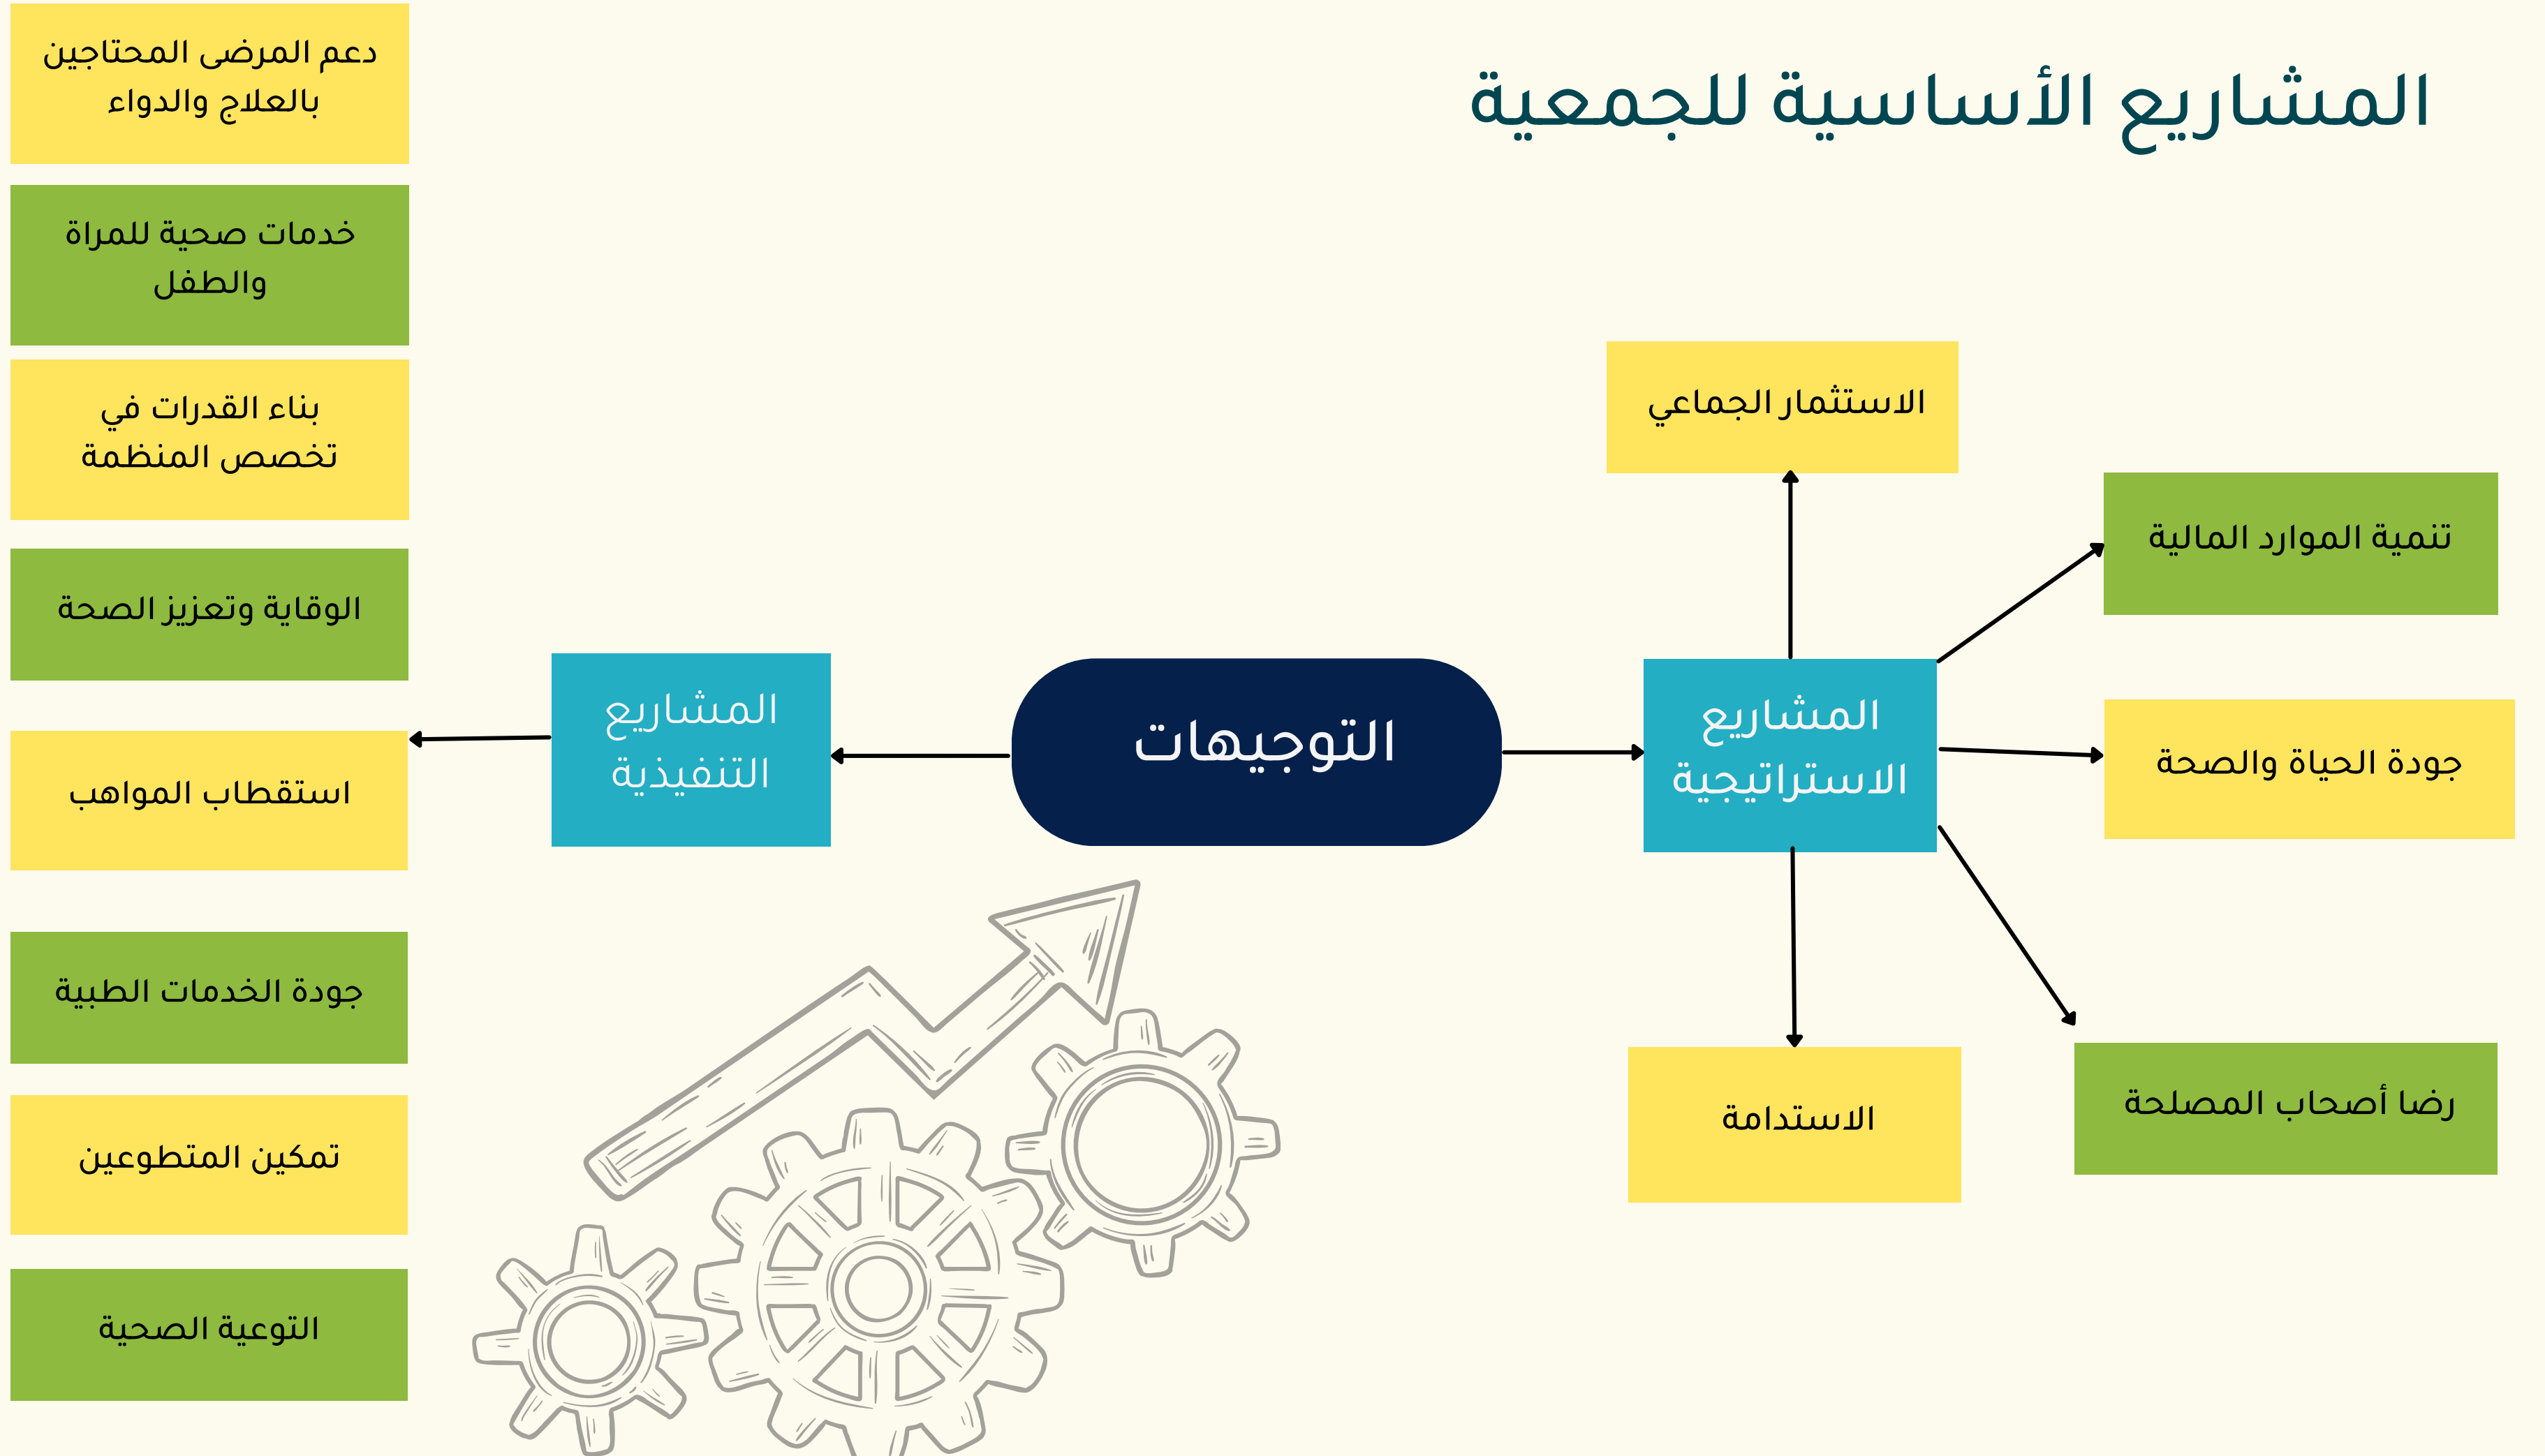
المشاريع الأساسية للجمعية

دعم المرضى المحتاجين بالعلاج والدواء

خدمات صحية للمراة والطفل

بناء القدرات في تخصص المنظمة

الوقاية وتعزيز الصحة

استقطاب المواهب

جودة الخدمات الطبية

تمكين المتطوعين

التوعية الصحية

المشاريع التنفيذية

التوجيهات

المشاريع الاستراتيجية

الاستثمار الجماعي

تنمية الموارد المالية

جودة الحياة والصحة

رضا أصحاب المصلحة

الاستدامة